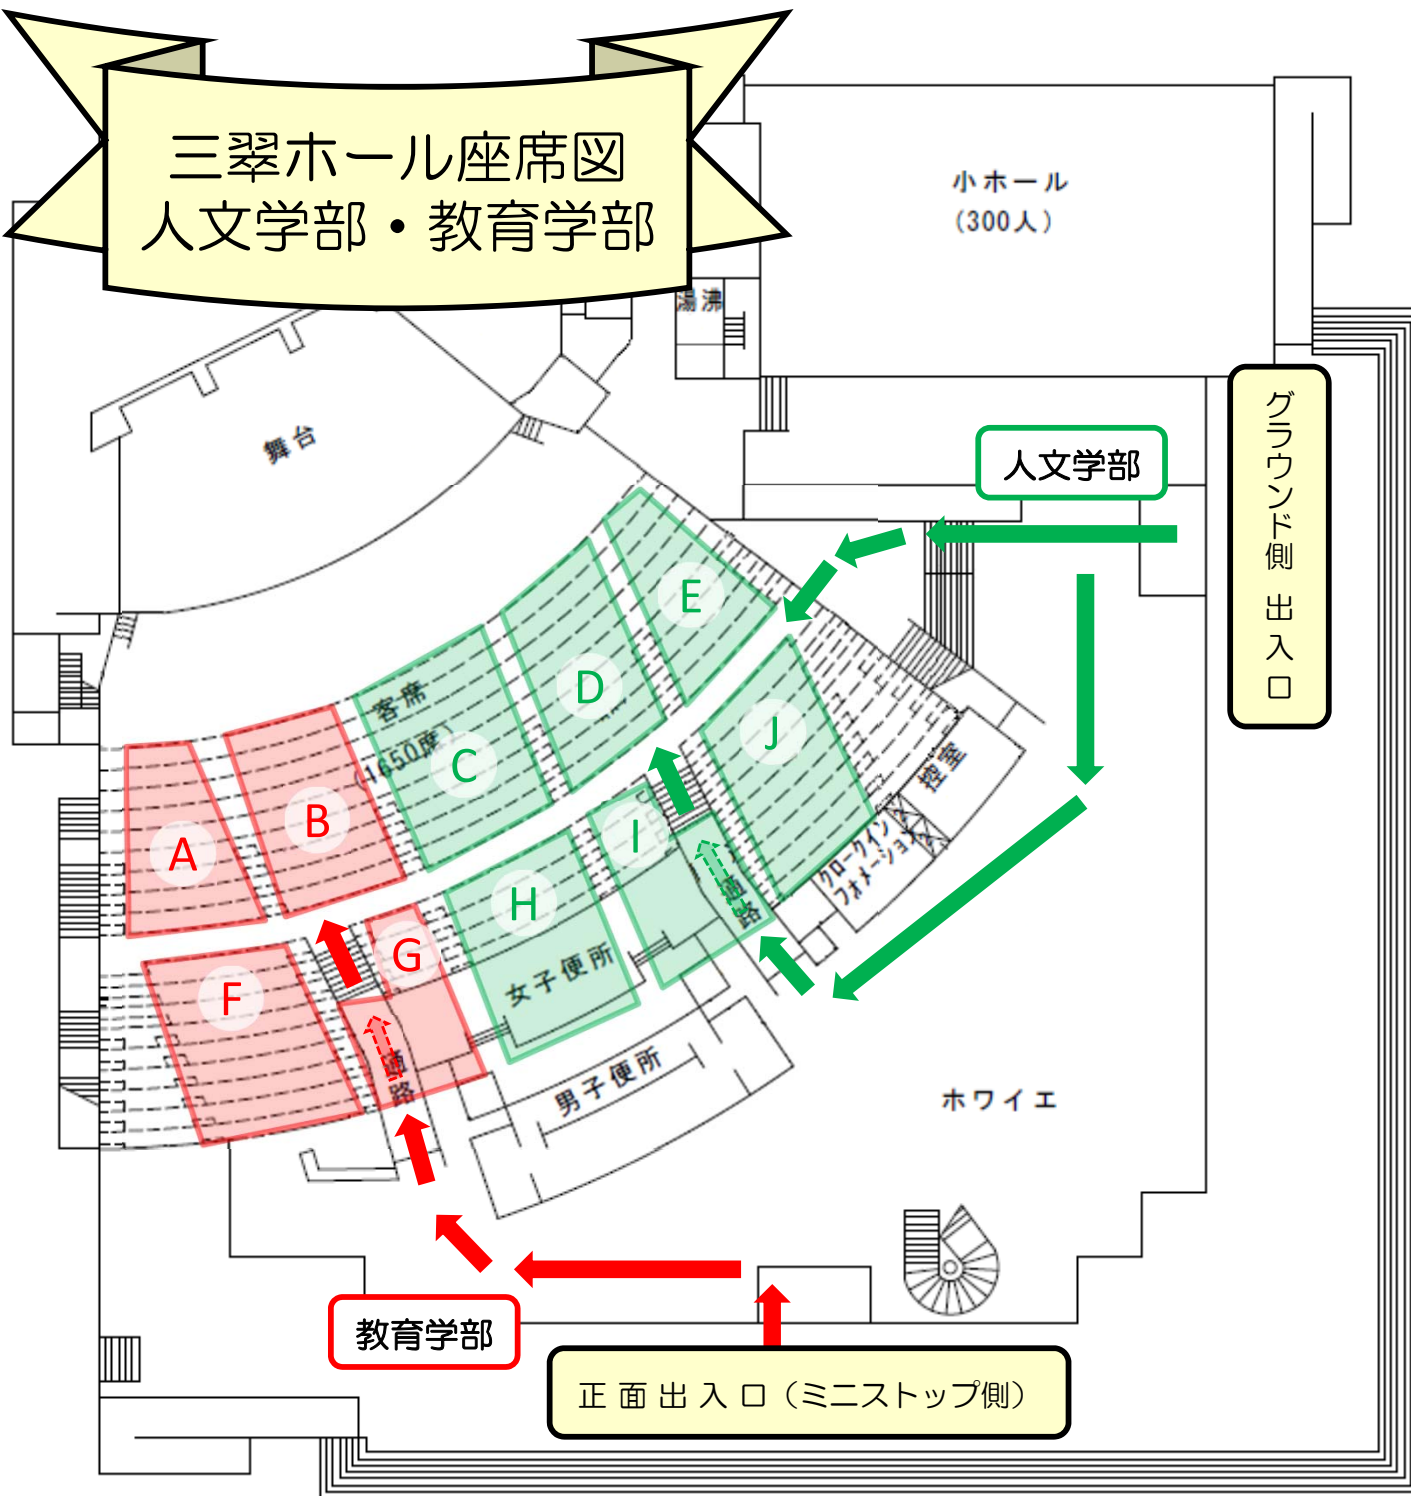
三翠ホール座席図
人文学部・教育学部

小ホール
(300人)

湯沸

舞台

人文学部

グラウンド側 出入口

E
D
客席
(1650席)
C
J
B
A
I
控室
H
G
クロークインフォメーション
通路
F
女子便所
通路
男子便所

ホワイエ

教育学部

正面出入口(ミニストップ側)